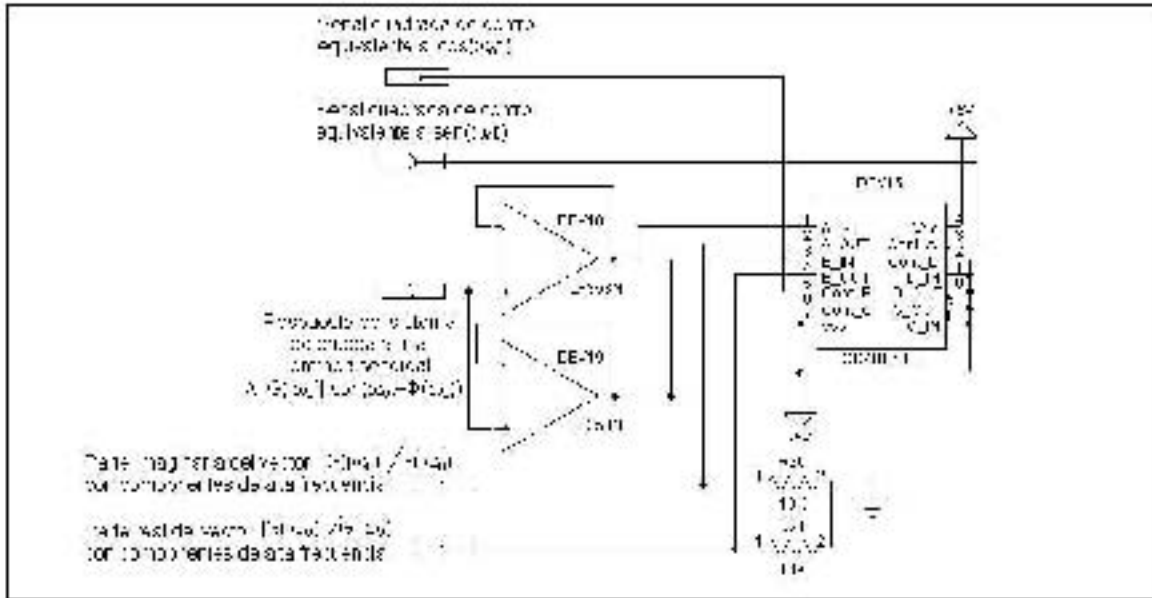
Señal cuadrada de control equivalente a cos(ωt)

Señal cuadrada de control equivalente a sen(ωt)

+5V

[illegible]

OP-10

OP-10

Producto de la señal de entrada y la señal de referencia A·G(ω)·cos(ωt+Φ(ω))

Parte imaginaria del vector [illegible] con componentes de alta frecuencia

Parte real del vector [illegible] con componentes de alta frecuencia

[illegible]

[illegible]

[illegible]

10k

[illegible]

10k